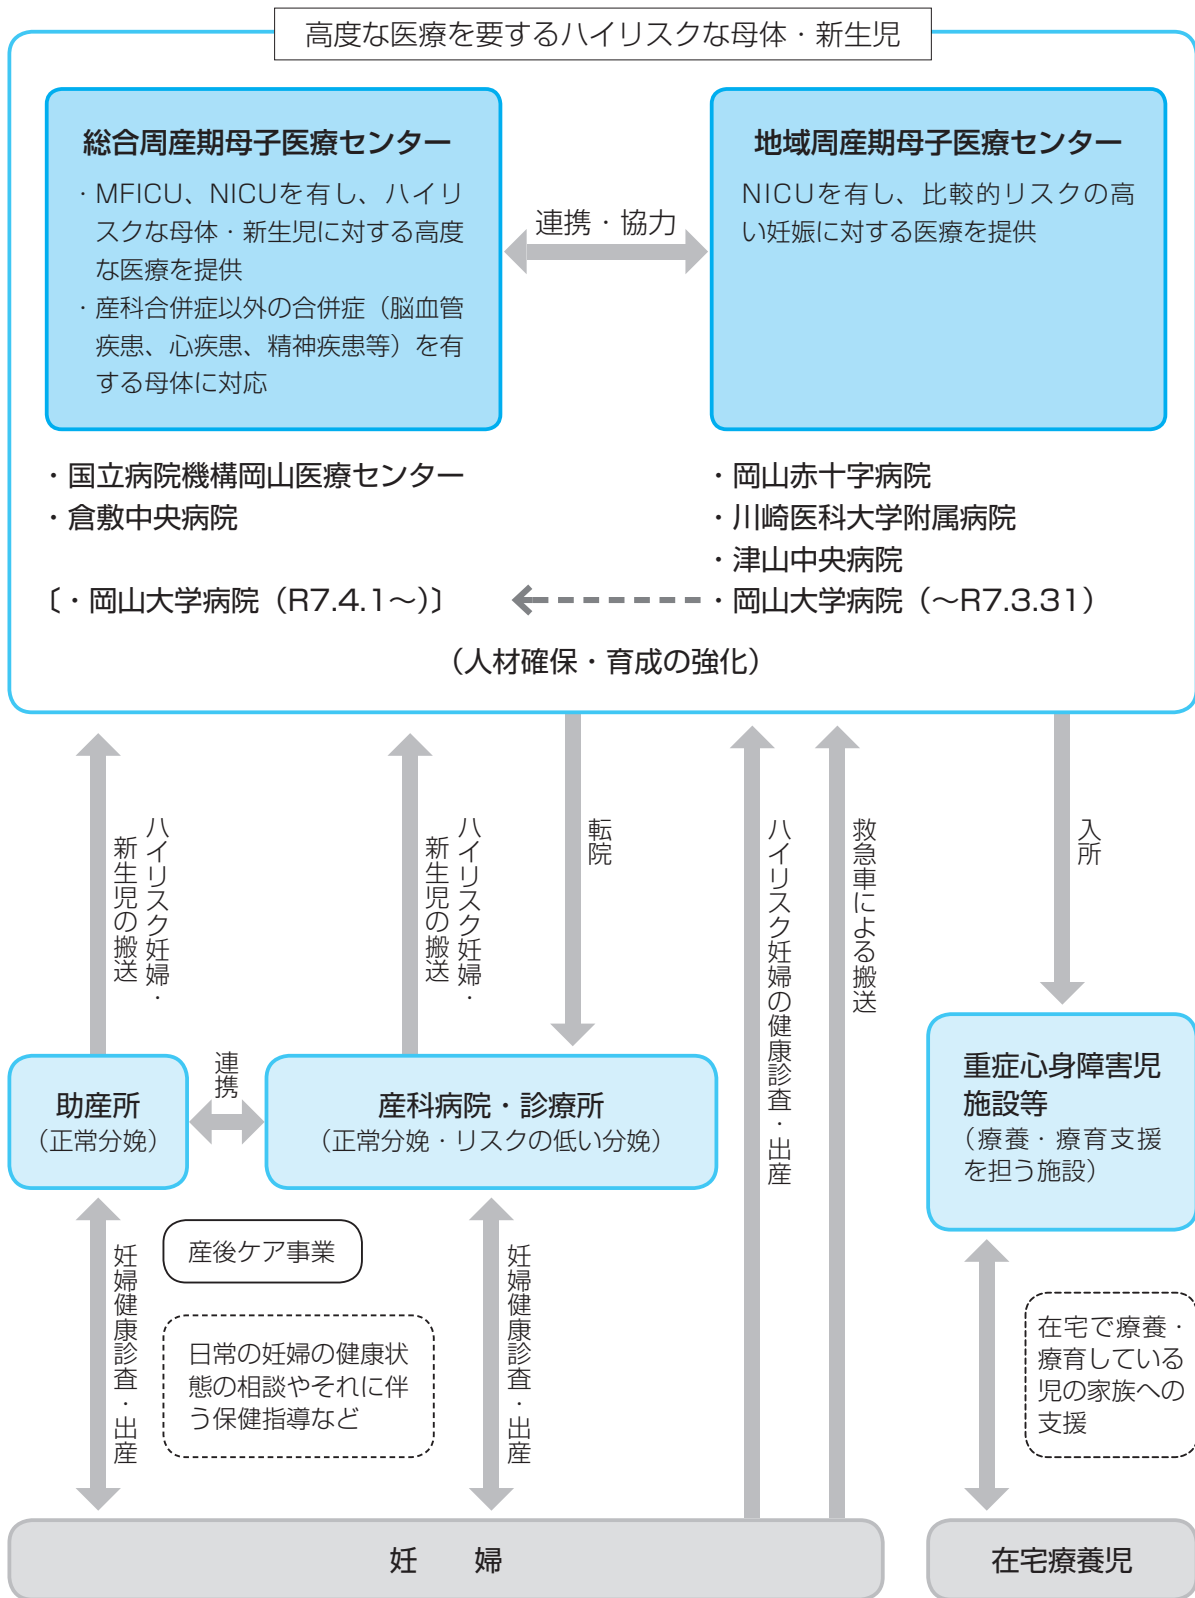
高度な医療を要するハイリスクな母体・新生児

総合周産期母子医療センター

・MFICU、NICUを有し、ハイリスクな母体・新生児に対する高度な医療を提供
・産科合併症以外の合併症（脳血管疾患、心疾患、精神疾患等）を有する母体に対応

連携・協力

地域周産期母子医療センター

NICUを有し、比較的リスクの高い妊娠に対する医療を提供

・国立病院機構岡山医療センター
・倉敷中央病院

〔・岡山大学病院（R7.4.1～）〕

・岡山赤十字病院
・川崎医科大学附属病院
・津山中央病院
・岡山大学病院（～R7.3.31）

（人材確保・育成の強化）

ハイリスク妊婦・新生児の搬送

ハイリスク妊婦・新生児の搬送

転院

ハイリスク妊婦の健康診査・出産

救急車による搬送

入所

助産所
（正常分娩）

連携

産科病院・診療所
（正常分娩・リスクの低い分娩）

重症心身障害児施設等
（療養・療育支援を担う施設）

妊婦健康診査・出産

産後ケア事業

日常の妊婦の健康状態の相談やそれに伴う保健指導など

妊婦健康診査・出産

在宅で療養・療育している児の家族への支援

妊　婦

在宅療養児